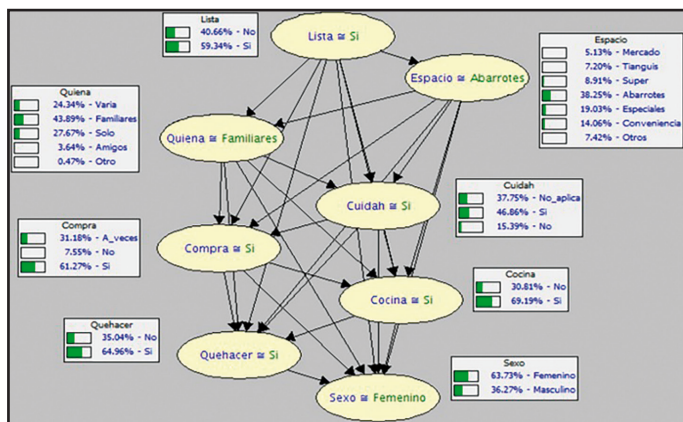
Lista
40.66% - No
59.34% - Si

Lista ≅ Si

Espacio
5.13% - Mercado
7.20% - Tianguis
8.91% - Super
38.25% - Abarrotes
19.03% - Especiales
14.06% - Conveniencia
7.42% - Otros

Espacio ≅ Abarrotes

Quiena
24.34% - Varia
43.89% - Familiares
27.67% - Solo
3.64% - Amigos
0.47% - Otro

Quiena ≅ Familiares

Cuidah
37.75% - No_aplica
46.86% - Si
15.39% - No

Cuidah ≅ Si

Compra
31.18% - A_veces
7.55% - No
61.27% - Si

Compra ≅ Si

Cocina
30.81% - No
69.19% - Si

Cocina ≅ Si

Quehacer
35.04% - No
64.96% - Si

Quehacer ≅ Si

Sexo
63.73% - Femenino
36.27% - Masculino

Sexo ≅ Femenino